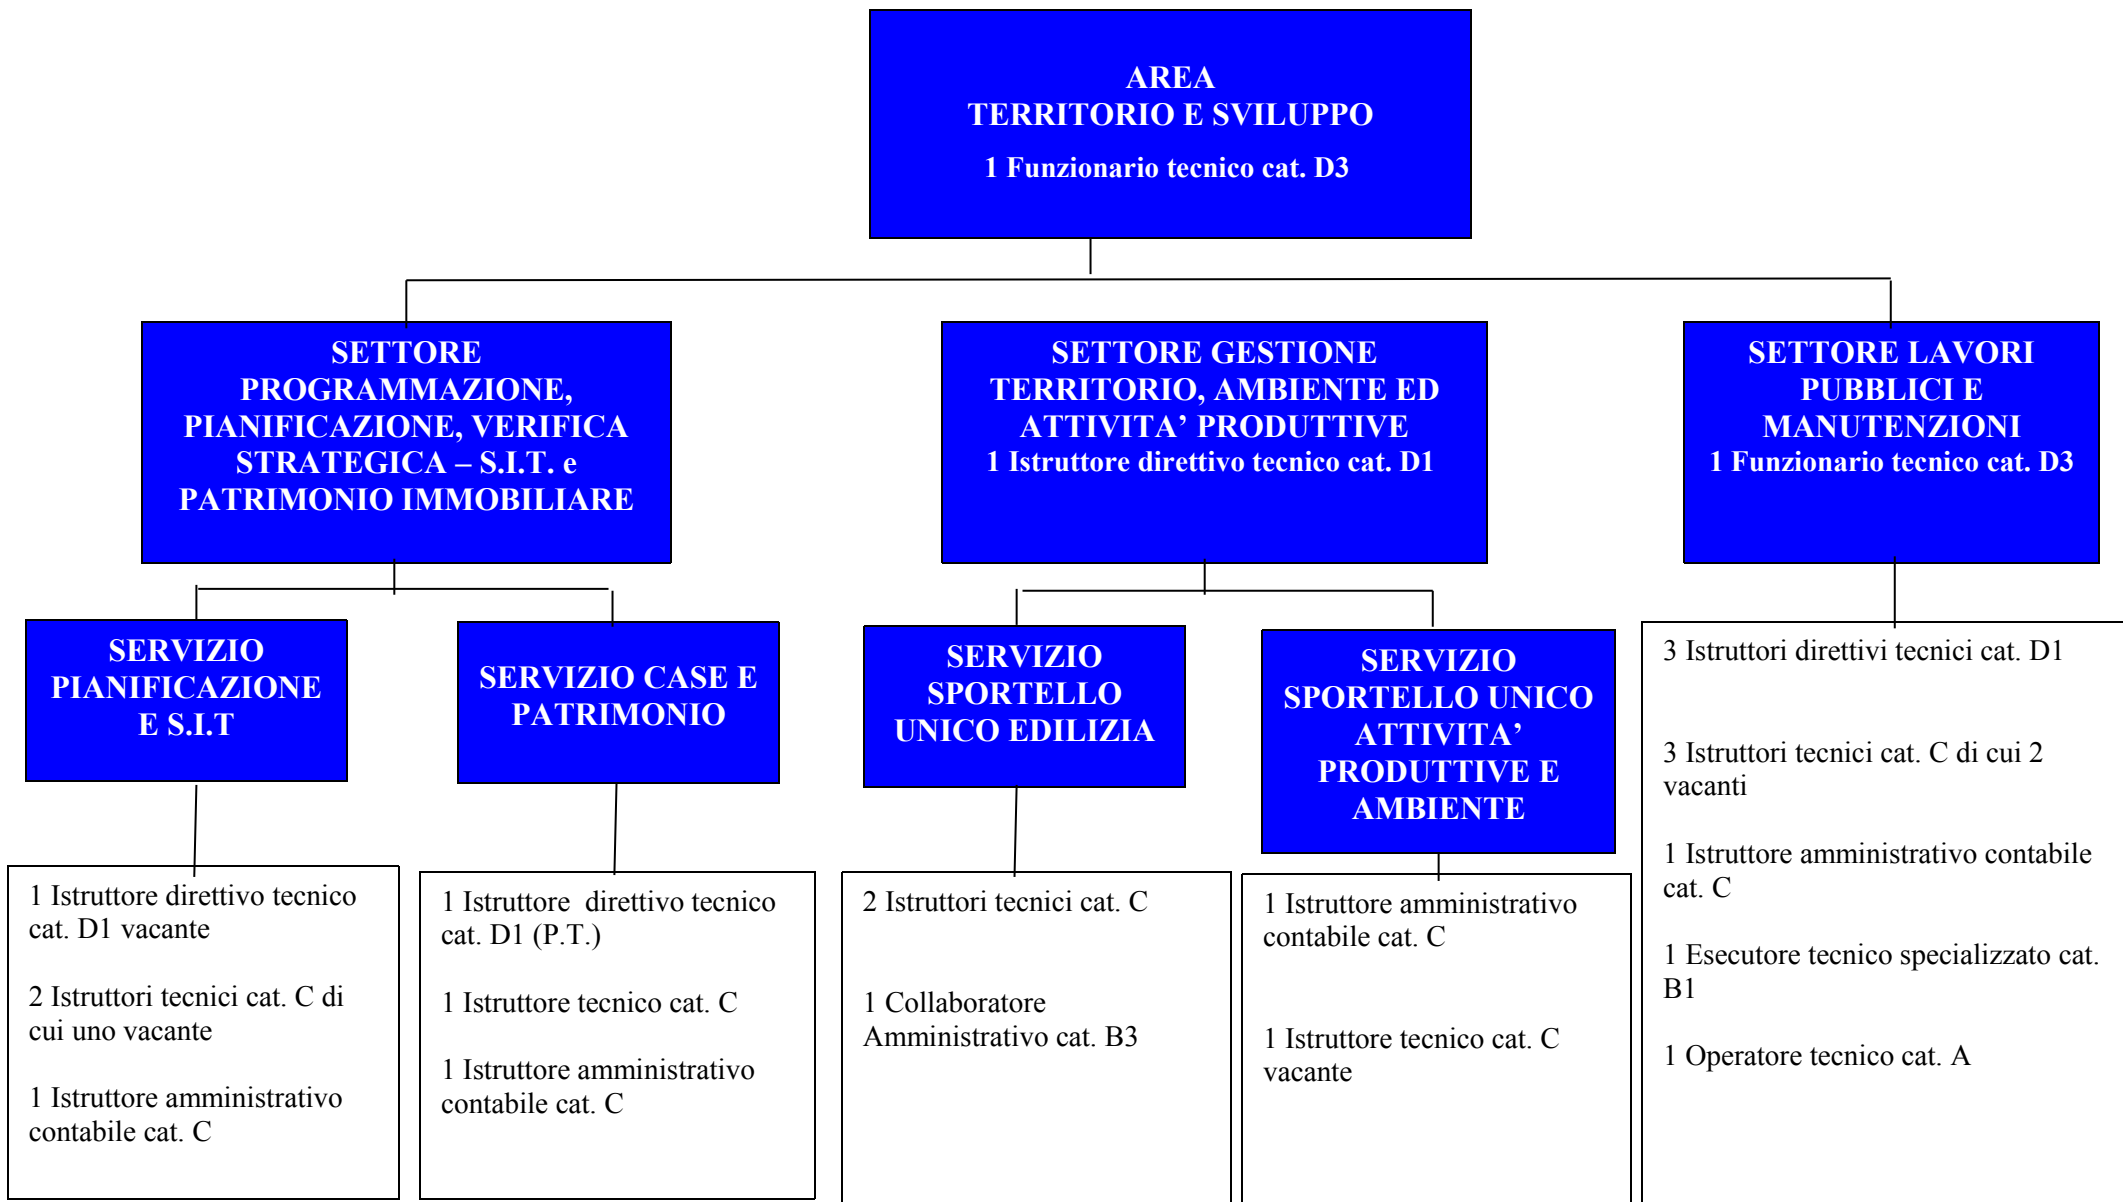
AREA
TERRITORIO E SVILUPPO

1 Funzionario tecnico cat. D3

SETTORE PROGRAMMAZIONE, PIANIFICAZIONE, VERIFICA STRATEGICA – S.I.T. e PATRIMONIO IMMOBILIARE

SETTORE GESTIONE TERRITORIO, AMBIENTE ED ATTIVITA' PRODUTTIVE
1 Istruttore direttivo tecnico cat. D1

SETTORE LAVORI PUBBLICI E MANUTENZIONI
1 Funzionario tecnico cat. D3

SERVIZIO PIANIFICAZIONE E S.I.T

SERVIZIO CASE E PATRIMONIO

SERVIZIO SPORTELLO UNICO EDILIZIA

SERVIZIO SPORTELLO UNICO ATTIVITA' PRODUTTIVE E AMBIENTE

3 Istruttori direttivi tecnici cat. D1

3 Istruttori tecnici cat. C di cui 2 vacanti

1 Istruttore amministrativo contabile cat. C

1 Esecutore tecnico specializzato cat. B1

1 Operatore tecnico cat. A

1 Istruttore direttivo tecnico cat. D1 vacante

2 Istruttori tecnici cat. C di cui uno vacante

1 Istruttore amministrativo contabile cat. C

1 Istruttore direttivo tecnico cat. D1 (P.T.)

1 Istruttore tecnico cat. C

1 Istruttore amministrativo contabile cat. C

2 Istruttori tecnici cat. C

1 Collaboratore Amministrativo cat. B3

1 Istruttore amministrativo contabile cat. C

1 Istruttore tecnico cat. C vacante